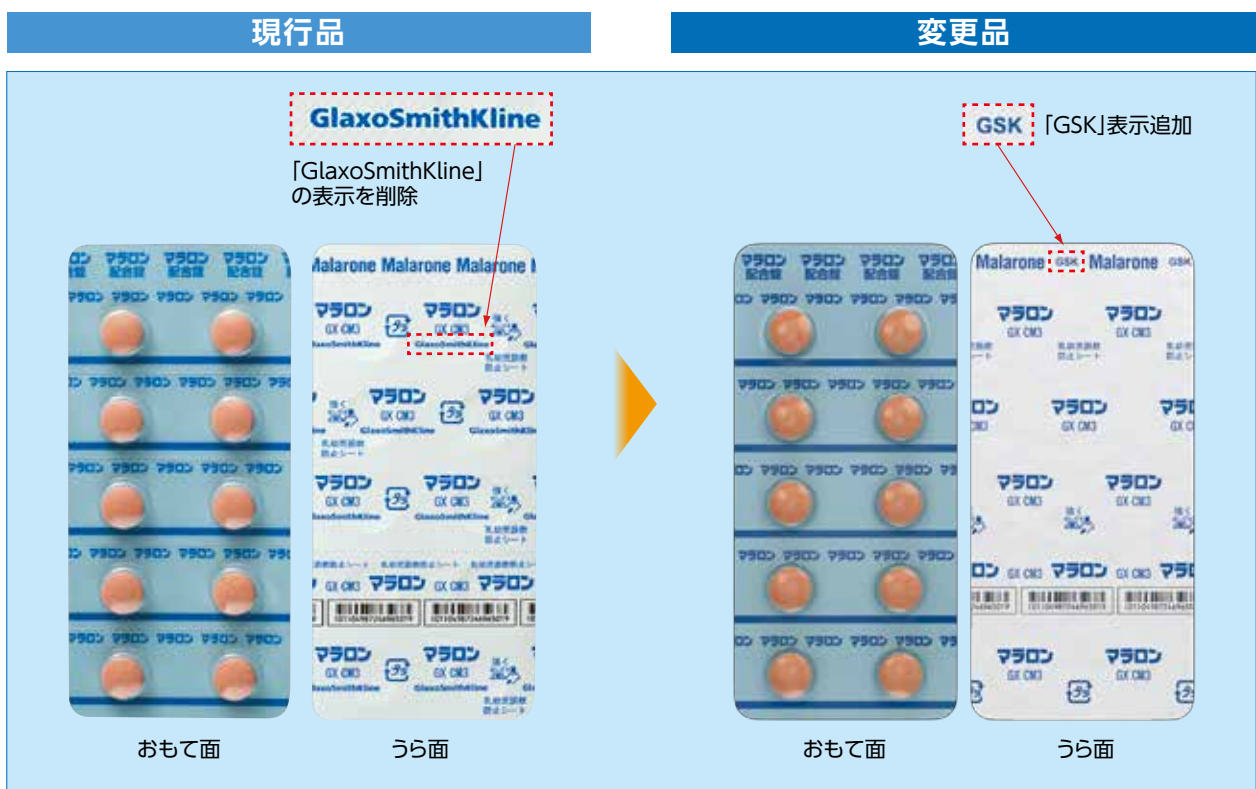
現行品

変更品

GlaxoSmithKline

「GlaxoSmithKline」の表示を削除

GSK 「GSK」表示追加

マラロン配合錠 マラロン配合錠 マラロン配合錠

マラロン マラロン マラロン マラロン マラロン

Malarone Malarone Malarone

マラロン GX CM3 マラロン GX CM3

GlaxoSmithKline

乳幼児誤飲防止シート

おもて面

うら面

マラロン配合錠 マラロン配合錠 マラロン配合錠 マラロン配合錠

Malarone GSK Malarone GSK

マラロン GX CM3 マラロン GX CM3

乳幼児誤飲防止シート

おもて面

うら面